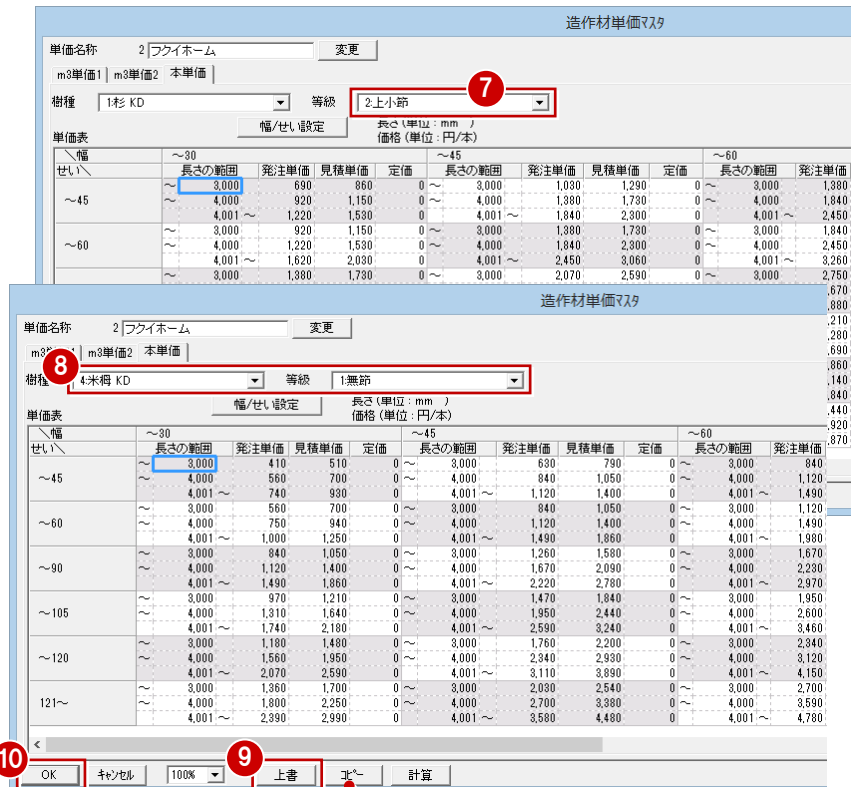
造作材単価ﾏｽﾀ

単価名称 2 フクイホーム 変更

m3単価1 | m3単価2 | 本単価

樹種 1:杉 KD 等級 2:上小節

7

幅/せい設定

長さ(単位:mm)
価格(単位:円/本)

単価表

| ＼幅 せい＼ | ～30 長さの範囲 | 発注単価 | 見積単価 | 定価 | ～45 長さの範囲 | 発注単価 | 見積単価 | 定価 | ～60 長さの範囲 | 発注単価 |
|---|---|---|---|---|---|---|---|---|---|---|
| ～45 | ～ 3,000 | 690 | 860 | 0 | ～ 3,000 | 1,030 | 1,290 | 0 | ～ 3,000 | 1,380 |
| | ～ 4,000 | 920 | 1,150 | 0 | ～ 4,000 | 1,380 | 1,730 | 0 | ～ 4,000 | 1,840 |
| | 4,001 ～ | 1,220 | 1,530 | 0 | 4,001 ～ | 1,840 | 2,300 | 0 | 4,001 ～ | 2,450 |
| ～60 | ～ 3,000 | 920 | 1,150 | 0 | ～ 3,000 | 1,380 | 1,730 | 0 | ～ 3,000 | 1,840 |
| | ～ 4,000 | 1,220 | 1,530 | 0 | ～ 4,000 | 1,840 | 2,300 | 0 | ～ 4,000 | 2,450 |
| | 4,001 ～ | 1,620 | 2,030 | 0 | 4,001 ～ | 2,450 | 3,060 | 0 | 4,001 ～ | 3,260 |
| | ～ 3,000 | 1,380 | 1,730 | 0 | ～ 3,000 | 2,070 | 2,590 | 0 | ～ 3,000 | 2,750 |

,670
,680
,210
,680
,690
,860
,140
,840
,440
,920
,870

造作材単価ﾏｽﾀ

単価名称 2 フクイホーム 変更

m3単価1 | m3単価2 | 本単価

8

樹種 4:米栂 KD 等級 1:無節

幅/せい設定

長さ(単位:mm)
価格(単位:円/本)

単価表

| ＼幅 せい＼ | ～30 長さの範囲 | 発注単価 | 見積単価 | 定価 | ～45 長さの範囲 | 発注単価 | 見積単価 | 定価 | ～60 長さの範囲 | 発注単価 |
|---|---|---|---|---|---|---|---|---|---|---|
| ～45 | ～ 3,000 | 410 | 510 | 0 | ～ 3,000 | 630 | 790 | 0 | ～ 3,000 | 840 |
| | ～ 4,000 | 560 | 700 | 0 | ～ 4,000 | 840 | 1,050 | 0 | ～ 4,000 | 1,120 |
| | 4,001 ～ | 740 | 930 | 0 | 4,001 ～ | 1,120 | 1,400 | 0 | 4,001 ～ | 1,490 |
| ～60 | ～ 3,000 | 560 | 700 | 0 | ～ 3,000 | 840 | 1,050 | 0 | ～ 3,000 | 1,120 |
| | ～ 4,000 | 750 | 940 | 0 | ～ 4,000 | 1,120 | 1,400 | 0 | ～ 4,000 | 1,490 |
| | 4,001 ～ | 1,000 | 1,250 | 0 | 4,001 ～ | 1,490 | 1,860 | 0 | 4,001 ～ | 1,980 |
| ～90 | ～ 3,000 | 840 | 1,050 | 0 | ～ 3,000 | 1,260 | 1,580 | 0 | ～ 3,000 | 1,670 |
| | ～ 4,000 | 1,120 | 1,400 | 0 | ～ 4,000 | 1,670 | 2,090 | 0 | ～ 4,000 | 2,230 |
| | 4,001 ～ | 1,490 | 1,860 | 0 | 4,001 ～ | 2,220 | 2,780 | 0 | 4,001 ～ | 2,970 |
| ～105 | ～ 3,000 | 970 | 1,210 | 0 | ～ 3,000 | 1,470 | 1,840 | 0 | ～ 3,000 | 1,950 |
| | ～ 4,000 | 1,310 | 1,640 | 0 | ～ 4,000 | 1,950 | 2,440 | 0 | ～ 4,000 | 2,600 |
| | 4,001 ～ | 1,740 | 2,180 | 0 | 4,001 ～ | 2,590 | 3,240 | 0 | 4,001 ～ | 3,460 |
| ～120 | ～ 3,000 | 1,180 | 1,480 | 0 | ～ 3,000 | 1,760 | 2,200 | 0 | ～ 3,000 | 2,340 |
| | ～ 4,000 | 1,560 | 1,950 | 0 | ～ 4,000 | 2,340 | 2,930 | 0 | ～ 4,000 | 3,120 |
| | 4,001 ～ | 2,070 | 2,590 | 0 | 4,001 ～ | 3,110 | 3,890 | 0 | 4,001 ～ | 4,150 |
| 121～ | ～ 3,000 | 1,360 | 1,700 | 0 | ～ 3,000 | 2,030 | 2,540 | 0 | ～ 3,000 | 2,700 |
| | ～ 4,000 | 1,800 | 2,250 | 0 | ～ 4,000 | 2,700 | 3,380 | 0 | ～ 4,000 | 3,590 |
| | 4,001 ～ | 2,390 | 2,990 | 0 | 4,001 ～ | 3,580 | 4,480 | 0 | 4,001 ～ | 4,780 |

10 OK ｷｬﾝｾﾙ 100% 9 上書 ｺﾋﾟｰ 計算